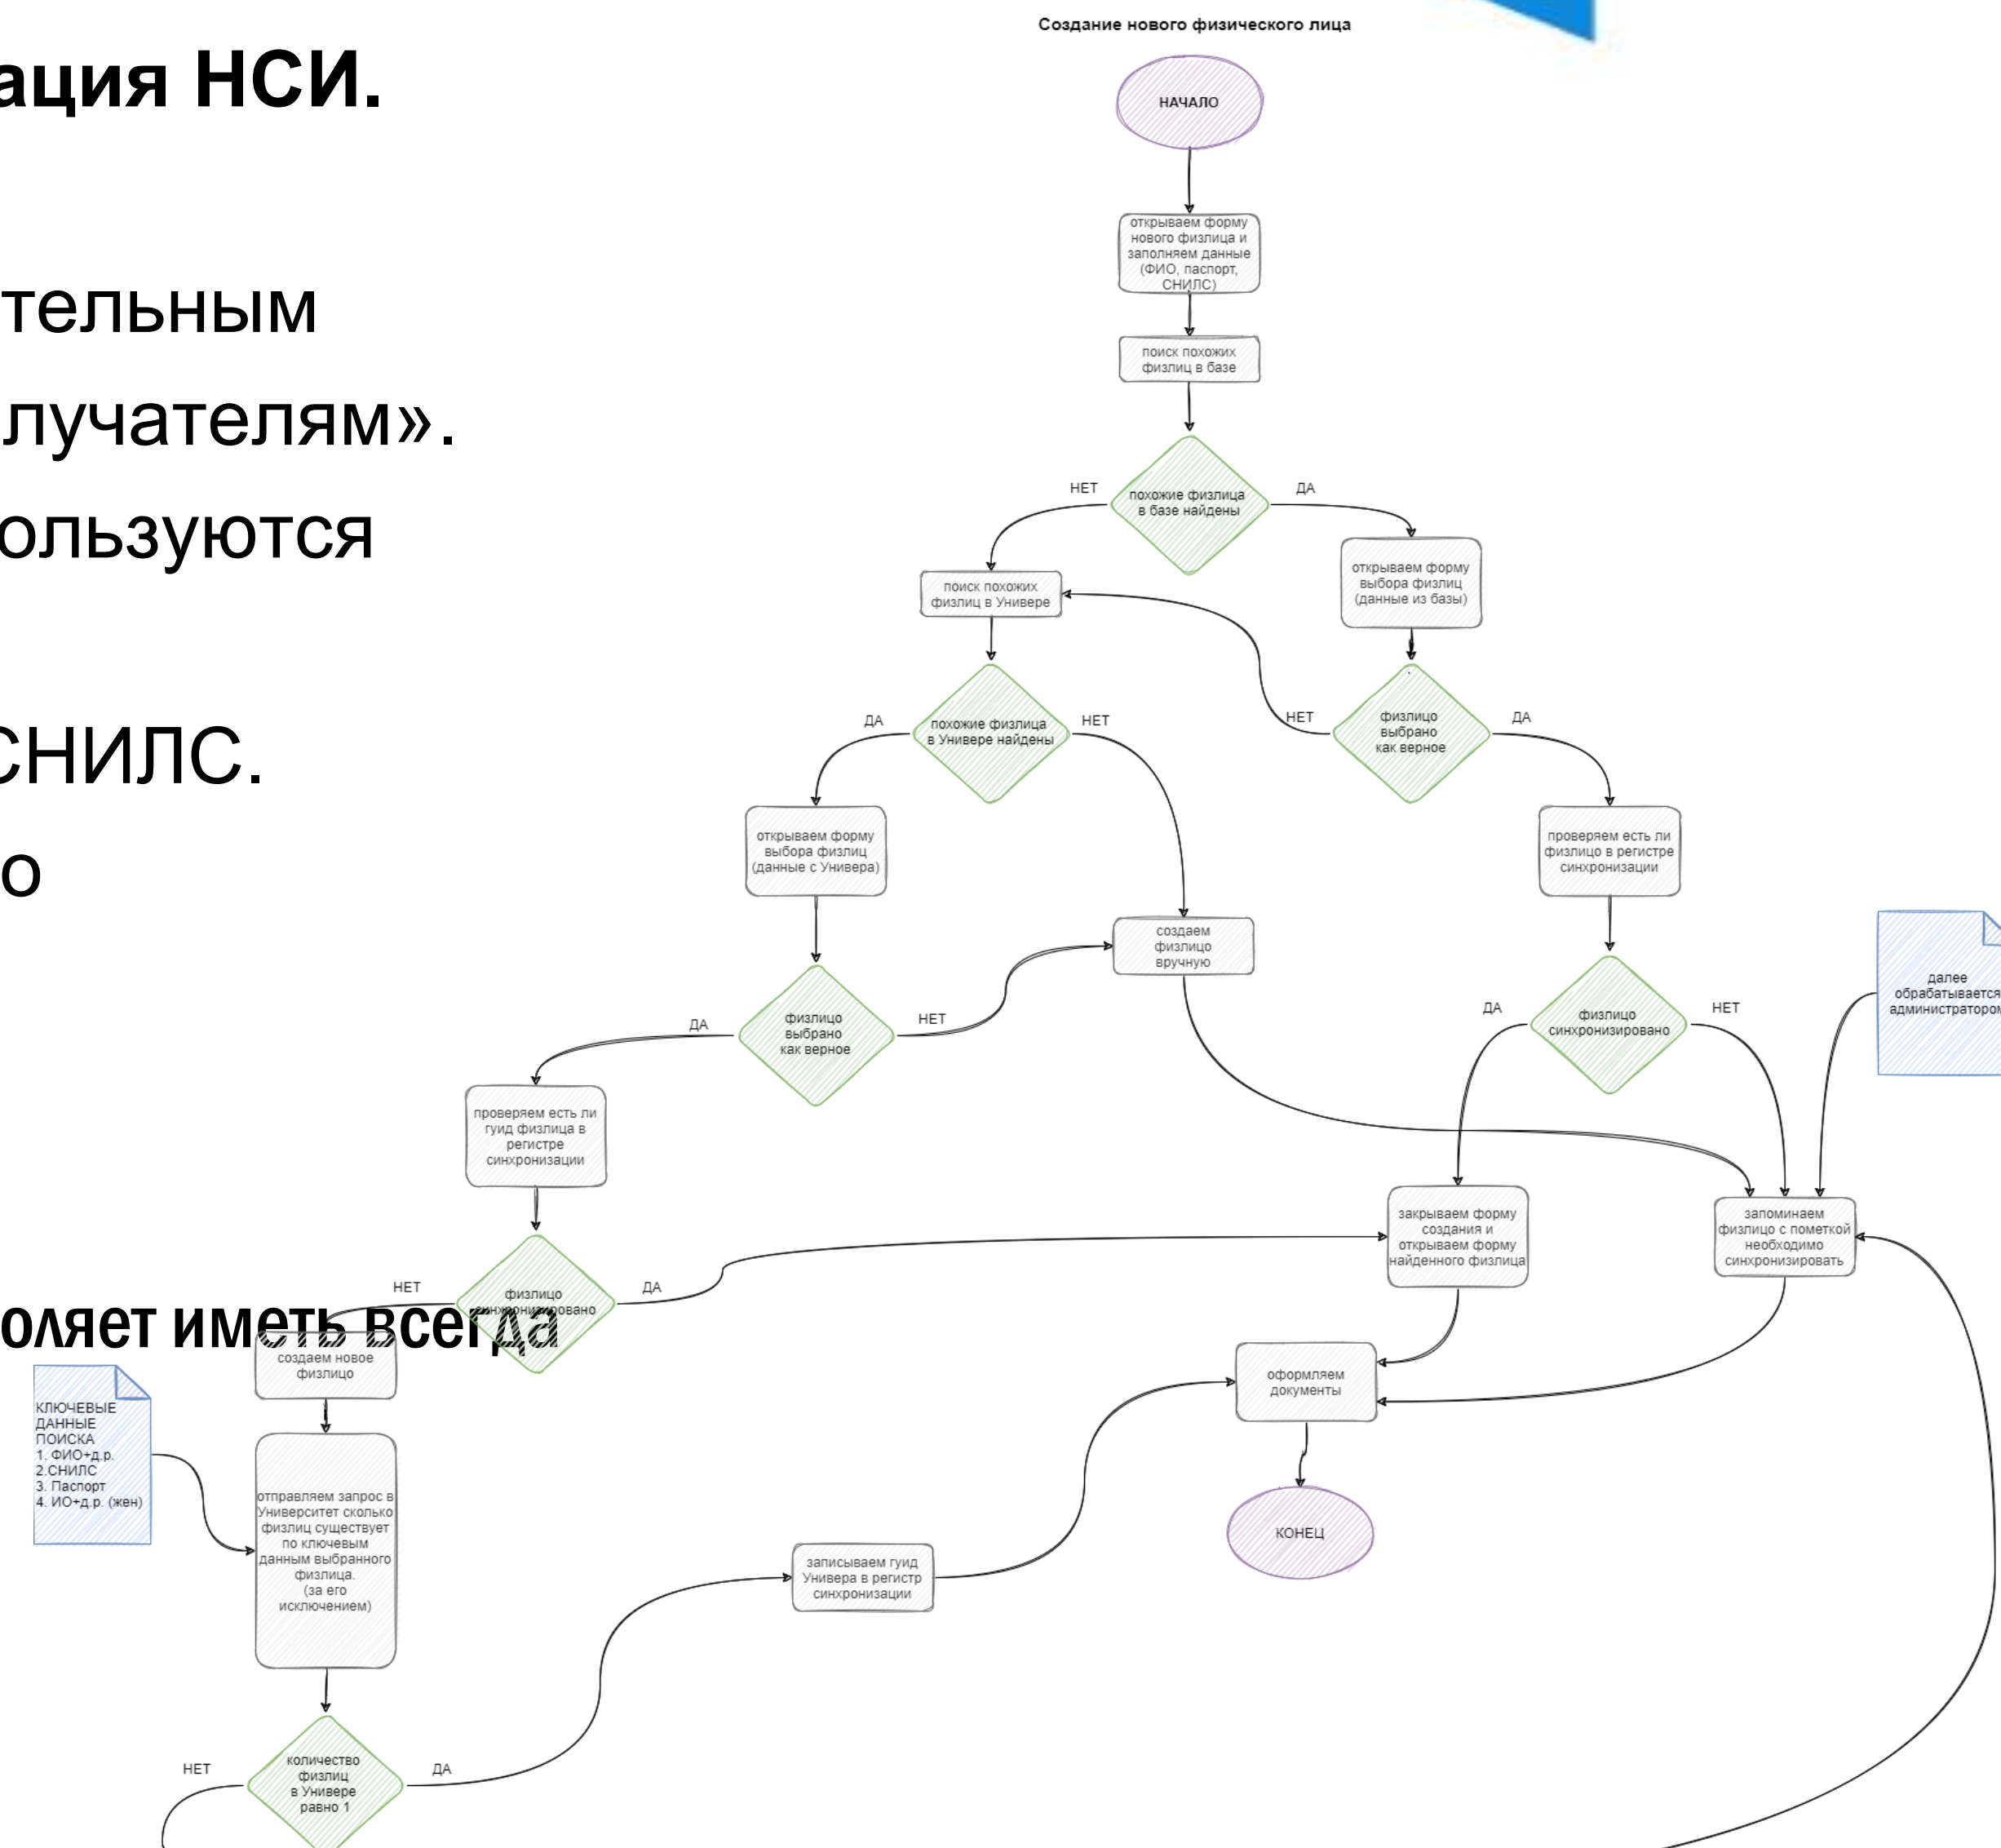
ация НСИ.

тельным
лучателям».
ользуются

СНИЛС.
о

оляет иметь всегда

Создание нового физического лица

НАЧАЛО

открываем форму нового физлица и заполняем данные (ФИО, паспорт, СНИЛС)

поиск похожих физлиц в базе

похожие физлица в базе найдены

НЕТ

ДА

поиск похожих физлиц в Универе

открываем форму выбора физлиц (данные из базы)

похожие физлица в Универе найдены

ДА

НЕТ

физлицо выбрано как верное

НЕТ

ДА

открываем форму выбора физлиц (данные с Универа)

проверяем есть ли физлицо в регистре синхронизации

создаем физлицо вручную

физлицо выбрано как верное

ДА

НЕТ

физлицо синхронизировано

ДА

НЕТ

далее обрабатывается администратором

проверяем есть ли гуид физлица в регистре синхронизации

закрываем форму создания и открываем форму найденного физлица

запоминаем физлицо с пометкой необходимо синхронизировать

физлицо синхронизировано

НЕТ

ДА

создаем новое физлицо

оформляем документы

КЛЮЧЕВЫЕ ДАННЫЕ ПОИСКА
1. ФИО+д.р.
2.СНИЛС
3. Паспорт
4. ИО+д.р. (жен)

отправляем запрос в Университет сколько физлиц существует по ключевым данным выбранного физлица.
(за его исключением)

КОНЕЦ

записываем гуид Универа в регистр синхронизации

количество физлиц в Универе равно 1

НЕТ

ДА